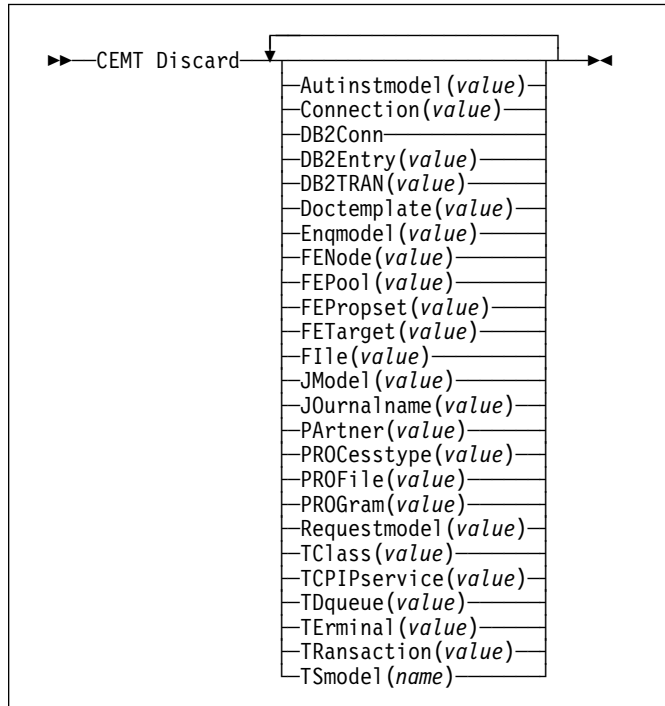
CEMT Discard

Autinstmodel(value)
Connection(value)
DB2Conn
DB2Entry(value)
DB2TRAN(value)
Doctemplate(value)
Enqmodel(value)
FENode(value)
FEPool(value)
FEPropset(value)
FETarget(value)
FIle(value)
JModel(value)
JOurnalname(value)
PArtner(value)
PROCesstype(value)
PROFile(value)
PROGram(value)
Requestmodel(value)
TClass(value)
TCPIPservice(value)
TDqueue(value)
TErminal(value)
TRansaction(value)
TSmodel(name)